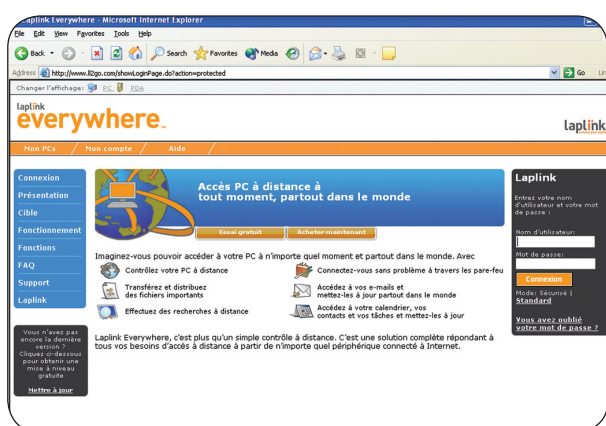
Laplink Everywhere - Microsoft Internet Explorer

File Edit View Favorites Tools Help

Back Search Favorites Media

Address http://www.ll2go.com/showLoginPage.do?action=protected Go Lin

Changer l'affichage: PC PDA

laplink everywhere

laplink

Mon PCs / Mon compte / Aide

Connexion
Présentation
Cible
Fonctionnement
Fonctions
FAQ
Support
Laplink

Vous n'avez pas encore la dernière version ? Cliquez ci-dessous pour obtenir une mise à niveau gratuite

Mettre à jour

Accès PC à distance à tout moment, partout dans le monde

Essai gratuit

Acheter maintenant

Imaginez-vous pouvoir accéder à votre PC à n'importe quel moment et partout dans le monde. Avec

Contrôlez votre PC à distance

Connectez-vous sans problème à travers les pare-feu

Transférez et distribuez des fichiers importants

Accédez à vos e-mails et mettez-les à jour partout dans le monde

Effectuez des recherches à distance

Accédez à votre calendrier, vos contacts et vos tâches et mettez-les à jour

Laplink Everywhere, c'est plus qu'un simple contrôle à distance. C'est une solution complète répondant à tous vos besoins d'accès à distance à partir de n'importe quel périphérique connecté à Internet.

Laplink

Entrez votre nom d'utilisateur et votre mot de passe :

Nom d'utilisateur:

Mot de passe:

Connexion

Mode: Sécurisé | Standard

Vous avez oublié votre mot de passe ?